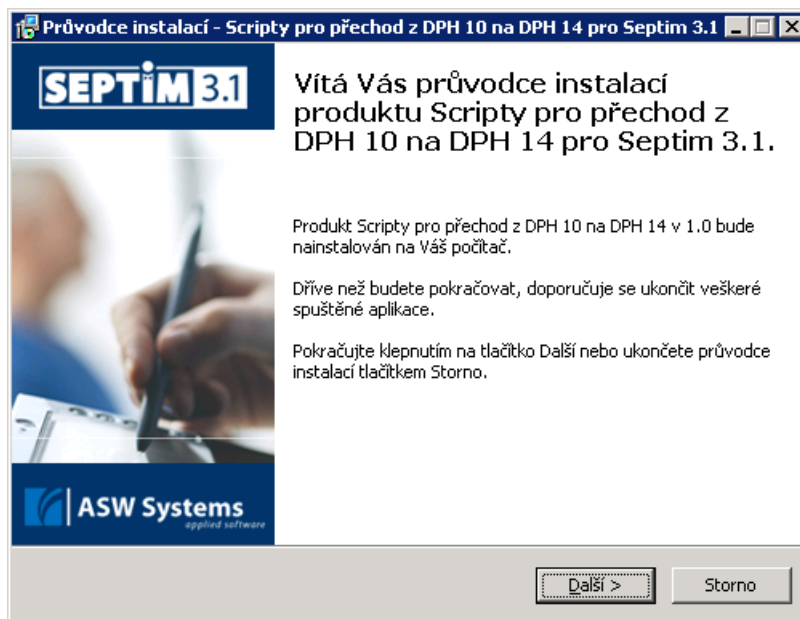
Průvodce instalací - Scripty pro přechod z DPH 10 na DPH 14 pro Septim 3.1

SEPTIM 3.1

Vítá Vás průvodce instalací produktu Scripty pro přechod z DPH 10 na DPH 14 pro Septim 3.1.

Produkt Scripty pro přechod z DPH 10 na DPH 14 v 1.0 bude nainstalován na Váš počítač.

Dříve než budete pokračovat, doporučuje se ukončit veškeré spuštěné aplikace.

Pokračujte klepnutím na tlačítko Další nebo ukončete průvodce instalací tlačítkem Storno.

ASW Systems
applied software

Další >

Storno